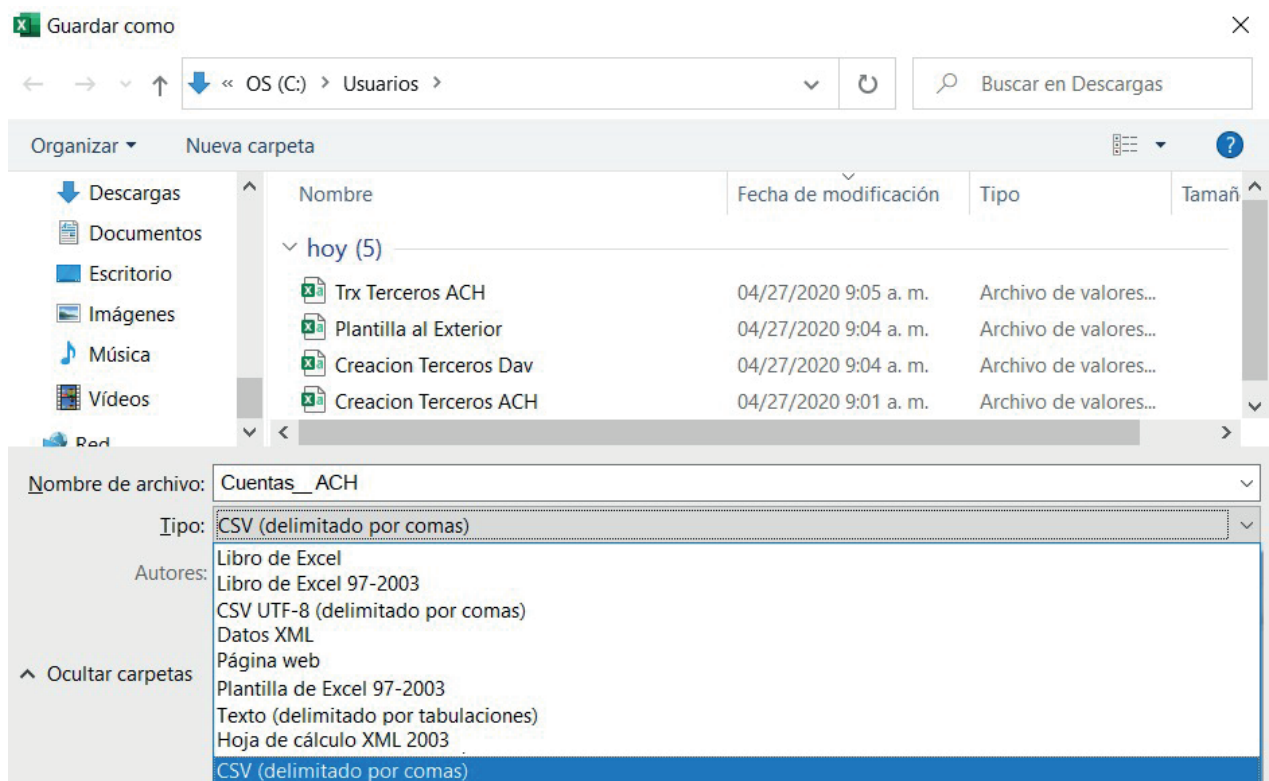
Guardar como

« OS (C:) › Usuarios ›

Buscar en Descargas

Organizar ▾ Nueva carpeta

Descargas
Documentos
Escritorio
Imágenes
Música
Vídeos
Red

| Nombre | Fecha de modificación | Tipo | Tamañ |
|---|---|---|---|
| hoy (5) | | | |
| Trx Terceros ACH | 04/27/2020 9:05 a. m. | Archivo de valores... | |
| Plantilla al Exterior | 04/27/2020 9:04 a. m. | Archivo de valores... | |
| Creacion Terceros Dav | 04/27/2020 9:04 a. m. | Archivo de valores... | |
| Creacion Terceros ACH | 04/27/2020 9:01 a. m. | Archivo de valores... | |

Nombre de archivo: Cuentas__ACH

Tipo: CSV (delimitado por comas)

Autores:

Libro de Excel
Libro de Excel 97-2003
CSV UTF-8 (delimitado por comas)
Datos XML
Página web
Plantilla de Excel 97-2003
Texto (delimitado por tabulaciones)
Hoja de cálculo XML 2003
CSV (delimitado por comas)

Ocultar carpetas